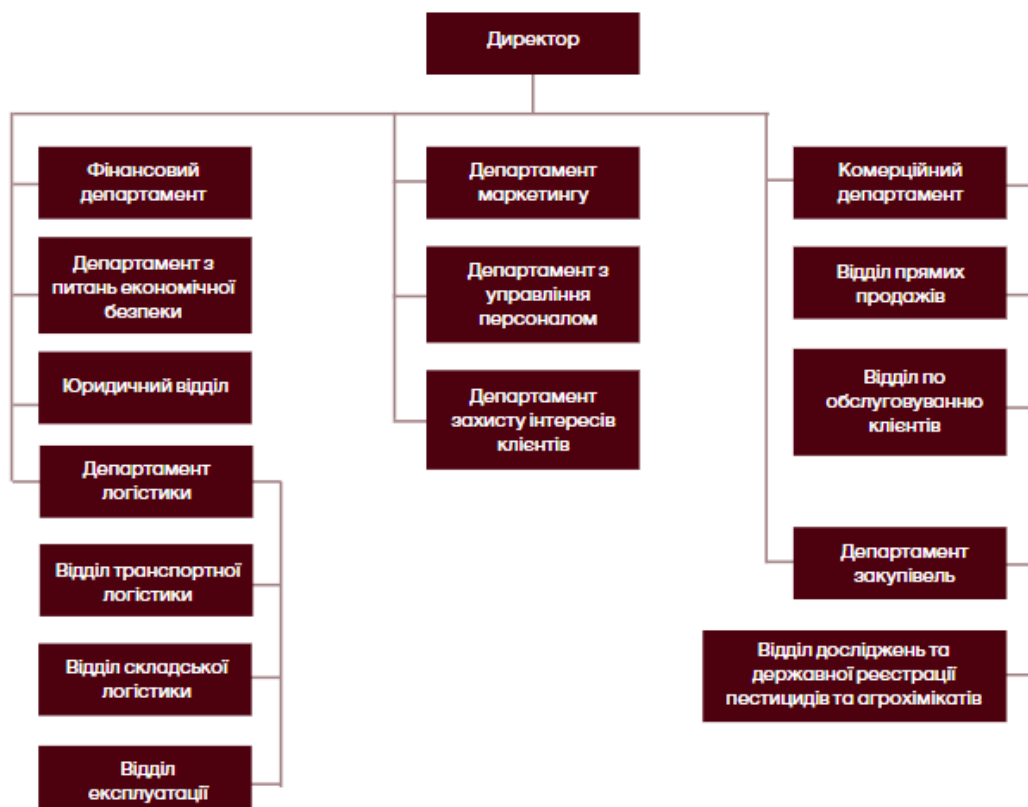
Директор

Фінансовий департамент

Департамент з питань економічної безпеки

Юридичний відділ

Департамент логістики

Відділ транспортної логістики

Відділ складської логістики

Відділ експлуатації

Департамент маркетингу

Департамент з управління персоналом

Департамент захисту інтересів клієнтів

Комерційний департамент

Відділ прямих продажів

Відділ по обслуговуванню клієнтів

Департамент закупівель

Відділ досліджень та державної реєстрації пестицидів та агрохімікатів